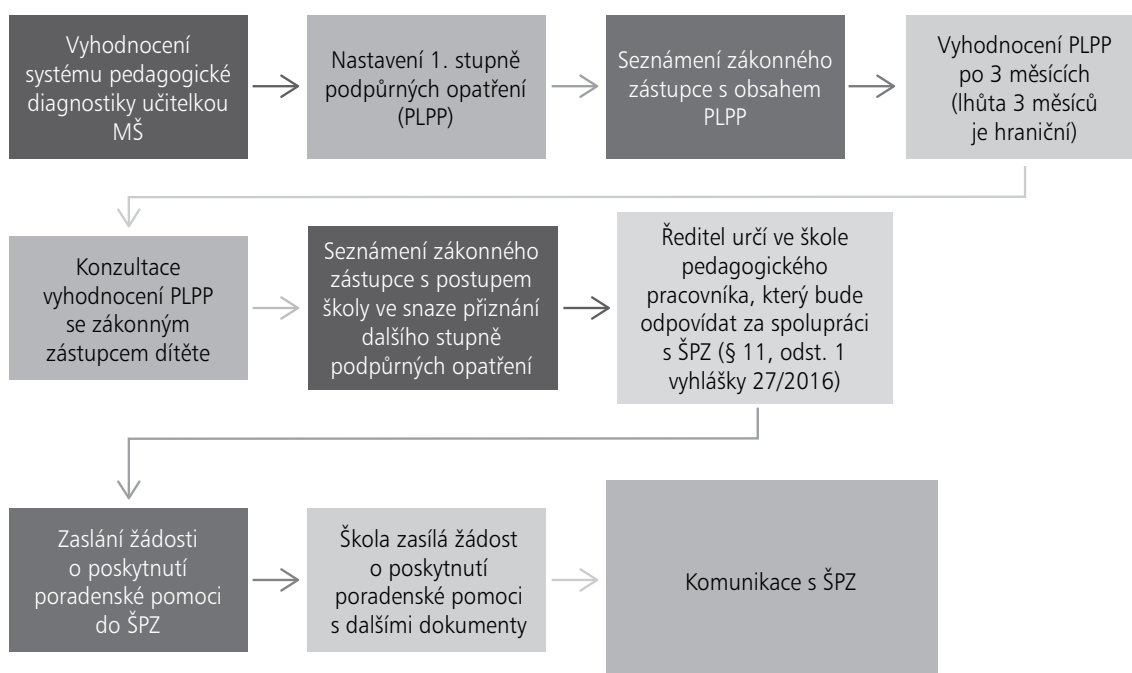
Vyhodnocení systému pedagogické diagnostiky učitelkou MŠ

Nastavení 1. stupně podpůrných opatření (PLPP)

Seznámení zákonného zástupce s obsahem PLPP

Vyhodnocení PLPP po 3 měsících (lhůta 3 měsíců je hraniční)

Konzultace vyhodnocení PLPP se zákonným zástupcem dítěte

Seznámení zákonného zástupce s postupem školy ve snaze přiznání dalšího stupně podpůrných opatření

Ředitel určí ve škole pedagogického pracovníka, který bude odpovídat za spolupráci s ŠPZ (§ 11, odst. 1 vyhlášky 27/2016)

Zaslání žádosti o poskytnutí poradenské pomoci do ŠPZ

Škola zasílá žádost o poskytnutí poradenské pomoci s dalšími dokumenty

Komunikace s ŠPZ